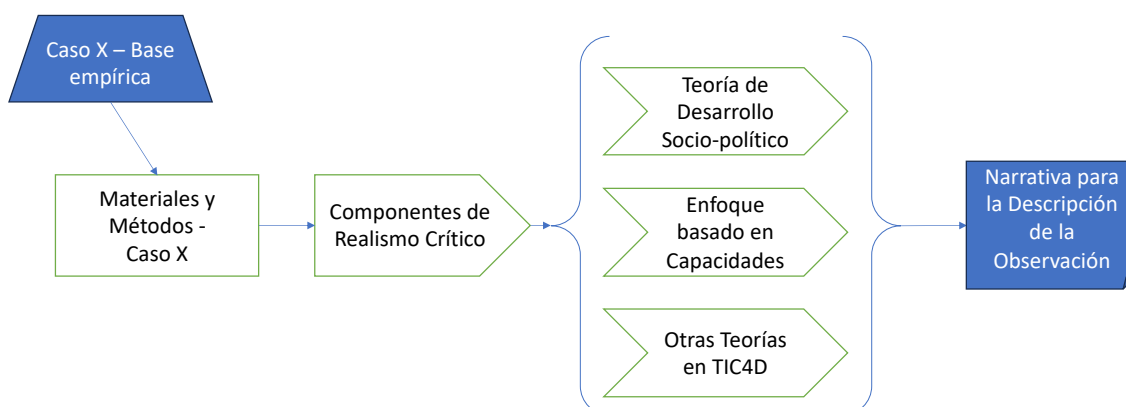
Caso X – Base empírica

Materiales y Métodos - Caso X

Componentes de Realismo Crítico

Teoría de Desarrollo Socio-político

Enfoque basado en Capacidades

Otras Teorías en TIC4D

Narrativa para la Descripción de la Observación